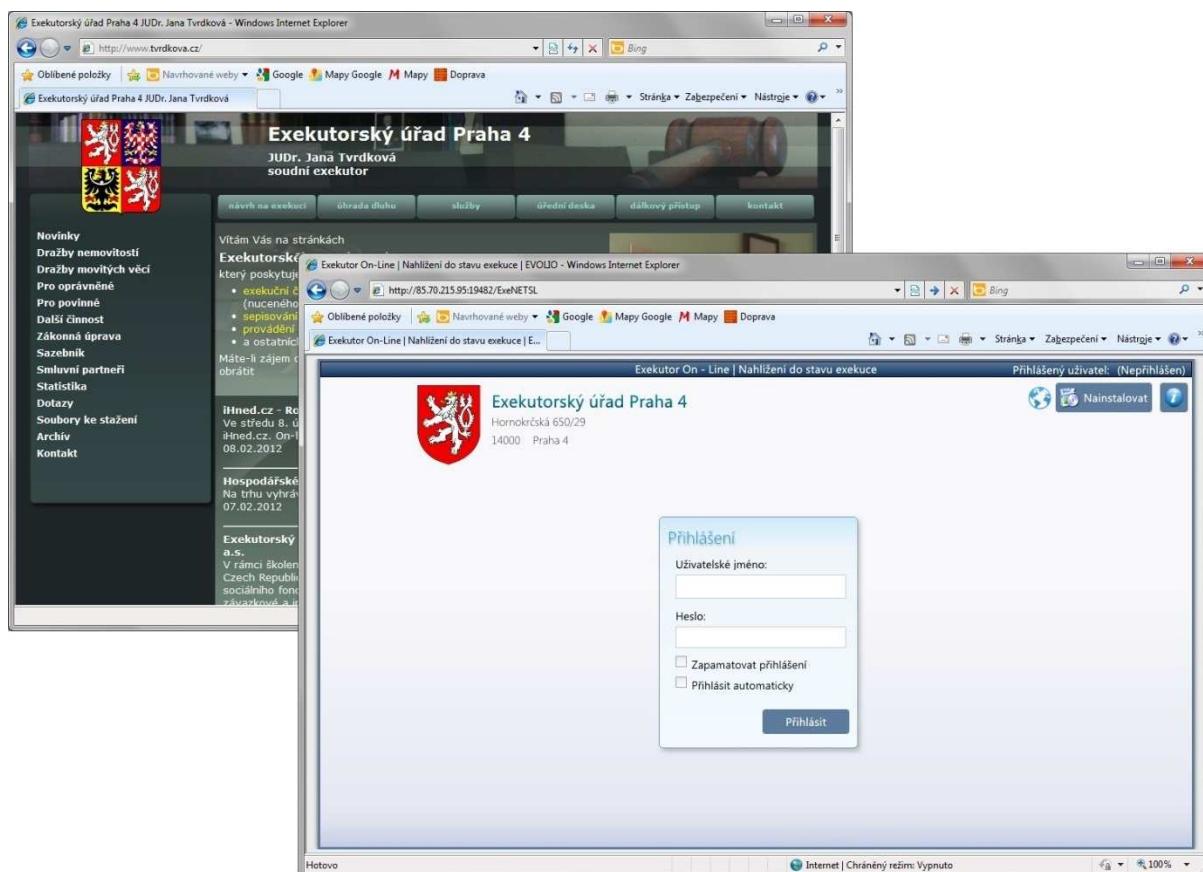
Exekutorský úřad Praha 4 JUDr. Jana Tvrdková - Windows Internet Explorer

http://www.tvrdkova.cz/

Bing

Oblíbené položky | Navrhované weby ▾ Google Mapy Google Mapy Doprava

Exekutorský úřad Praha 4 JUDr. Jana Tvrdková

Stránka ▾ Zabezpečení ▾ Nástroje ▾

Exekutorský úřad Praha 4
JUDr. Jana Tvrdková
soudní exekutor

návrh na exekuci | úhrada dluhu | služby | úřední deska | dálkový přístup | kontakt

Novinky
Dražby nemovitostí
Dražby movitých věcí
Pro oprávněné
Pro povinné
Další činnost
Zákonná úprava
Sazebník
Smluvní partneři
Statistika
Dotazy
Soubory ke stažení
Archív
Kontakt

Vítám Vás na stránkách
Exekutorsk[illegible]
který poskytuje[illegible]
• exekuční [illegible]
(nuceného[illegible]
• sepisování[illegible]
• provádění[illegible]
• a ostatníc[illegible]
Máte-li zájem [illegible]
obrátit

iHned.cz - Ro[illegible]
Ve středu 8. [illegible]
iHned.cz. On-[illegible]
08.02.2012

Hospodářské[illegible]
Na trhu vyhráv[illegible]
07.02.2012

Exekutorský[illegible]
a.s.
V rámci škole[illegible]
Czech Republi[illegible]
sociálního fon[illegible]
závazkové a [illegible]

Exekutor On-Line | Nahlížení do stavu exekuce | EVOLIO - Windows Internet Explorer

http://85.70.215.95:19482/ExeNETSL

Bing

Oblíbené položky | Navrhované weby ▾ Google Mapy Google Mapy Doprava

Exekutor On-Line | Nahlížení do stavu exekuce | E...

Stránka ▾ Zabezpečení ▾ Nástroje ▾

Exekutor On - Line | Nahlížení do stavu exekuce

Přihlášený uživatel: (Nepřihlášen)

Exekutorský úřad Praha 4
Hornokrčská 650/29
14000 Praha 4

Nainstalovat

Přihlášení
Uživatelské jméno:
Heslo:
Zapamatovat přihlášení
Přihlásit automaticky
Přihlásit

Hotovo

Internet | Chráněný režim: Vypnuto

100%